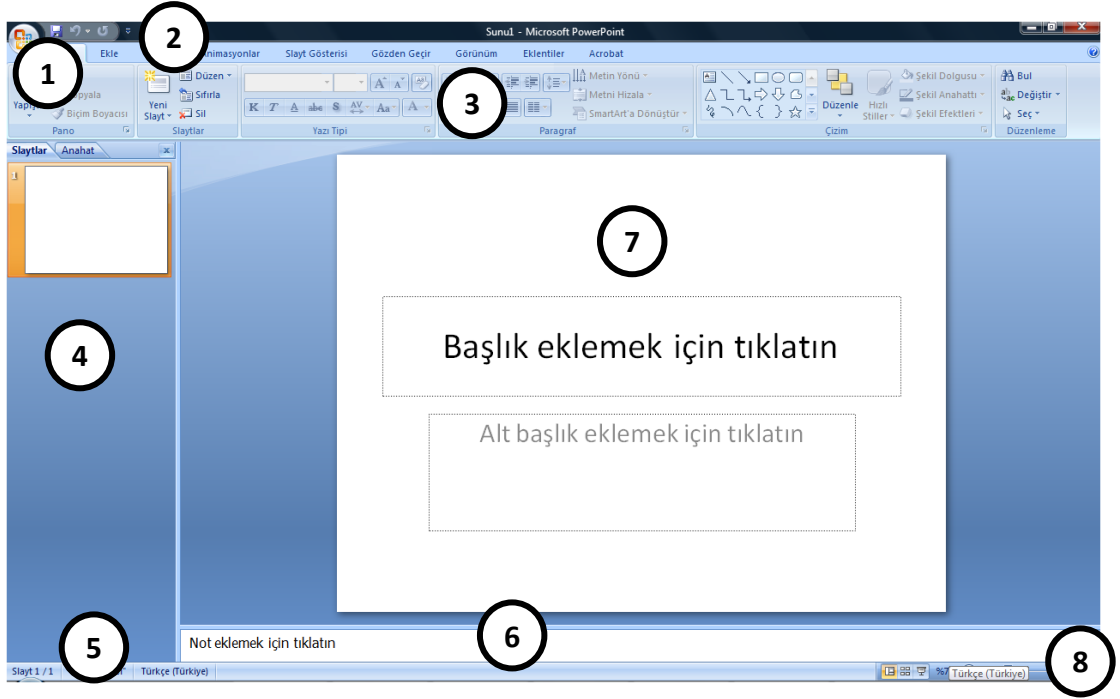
Sunu1 - Microsoft PowerPoint

1
2
3
4
5
6
7
8

Ekle
Animasyonlar
Slayt Gösterisi
Gözden Geçir
Görünüm
Eklentiler
Acrobat

Yapıştır
Kopyala
Biçim Boyacısı
Pano

Yeni Slayt
Düzen
Sıfırla
Sil
Slaytlar

Yazı Tipi

Metin Yönü
Metni Hizala
SmartArt'a Dönüştür
Paragraf

Düzenle
Hızlı Stiller
Şekil Dolgusu
Şekil Anahattı
Şekil Efektleri
Çizim

Bul
Değiştir
Seç
Düzenleme

Slaytlar
Anahat

1

Başlık eklemek için tıklatın

Alt başlık eklemek için tıklatın

Not eklemek için tıklatın

Slayt 1 / 1
Türkçe (Türkiye)
Türkçe (Türkiye)